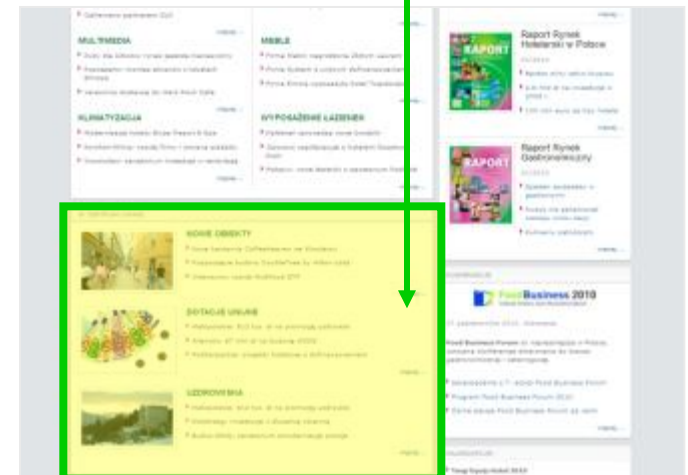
MULTIMEDIA

MEBLE

KLIMATYZACJA

WYPOSAŻENIE ŁAZIENEK

NOWE OBIEKTY

DOTACJE UNIJNE

UZDROWISKA

Raport Rynek Hotelarski w Polsce

RAPORT

Raport Rynek Gastronomiczny

RAPORT

Food Business 2010

więcej